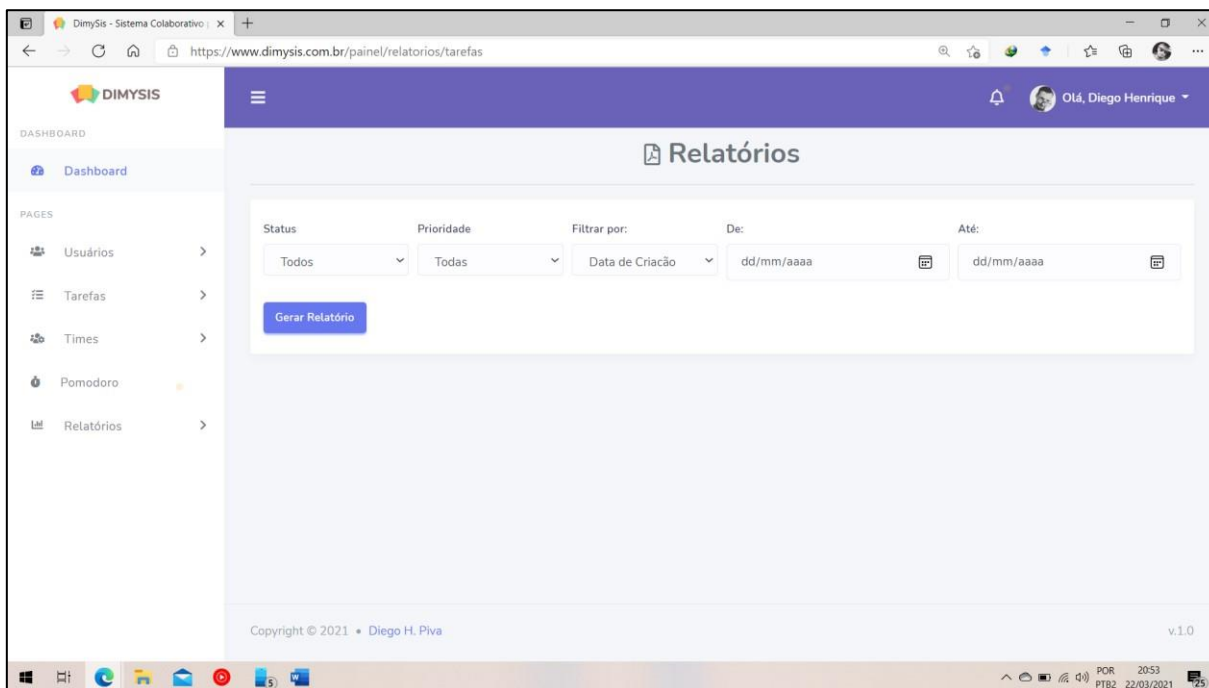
DimySis - Sistema Colaborativo | ×

https://www.dimysis.com.br/painel/relatorios/tarefas

DIMYSIS

Olá, Diego Henrique

DASHBOARD

Dashboard

PAGES

Usuários

Tarefas

Times

Pomodoro

Relatórios

Relatórios

Status
Todos

Prioridade
Todas

Filtrar por:
Data de Criação

De:
dd/mm/aaaa

Até:
dd/mm/aaaa

Gerar Relatório

Copyright © 2021 • Diego H. Piva

v.1.0

POR PTB2 20:53 22/03/2021